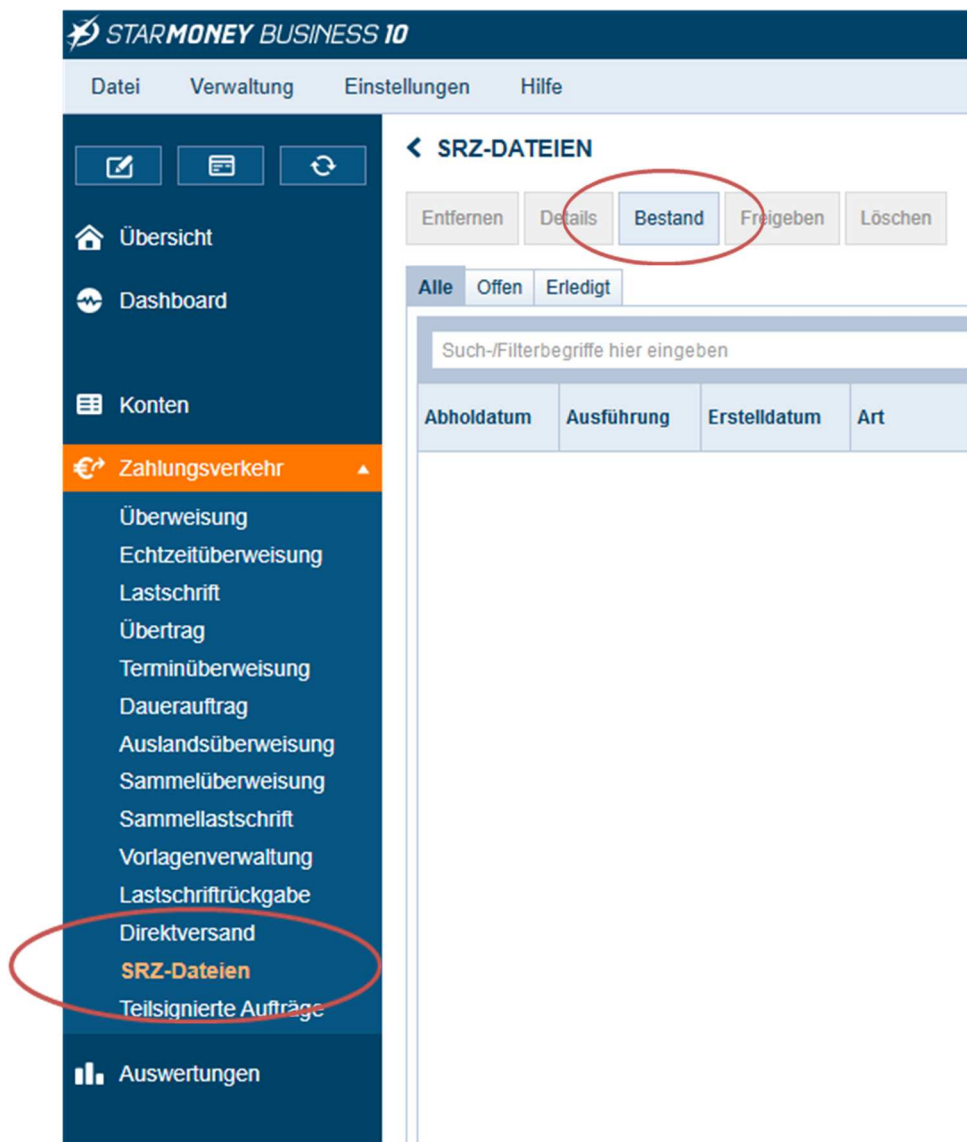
STARMONEY BUSINESS 10

Datei Verwaltung Einstellungen Hilfe

Übersicht
Dashboard
Konten
Zahlungsverkehr
Überweisung
Echtzeitüberweisung
Lastschrift
Übertrag
Terminüberweisung
Dauerauftrag
Auslandsüberweisung
Sammelüberweisung
Sammellastschrift
Vorlagenverwaltung
Lastschriftrückgabe
Direktversand
SRZ-Dateien
Teilsignierte Aufträge
Auswertungen

< SRZ-DATEIEN

Entfernen Details Bestand Freigeben Löschen

Alle Offen Erledigt

Such-/Filterbegriffe hier eingeben

| Abholdatum | Ausführung | Erstelldatum | Art |
|---|---|---|---|